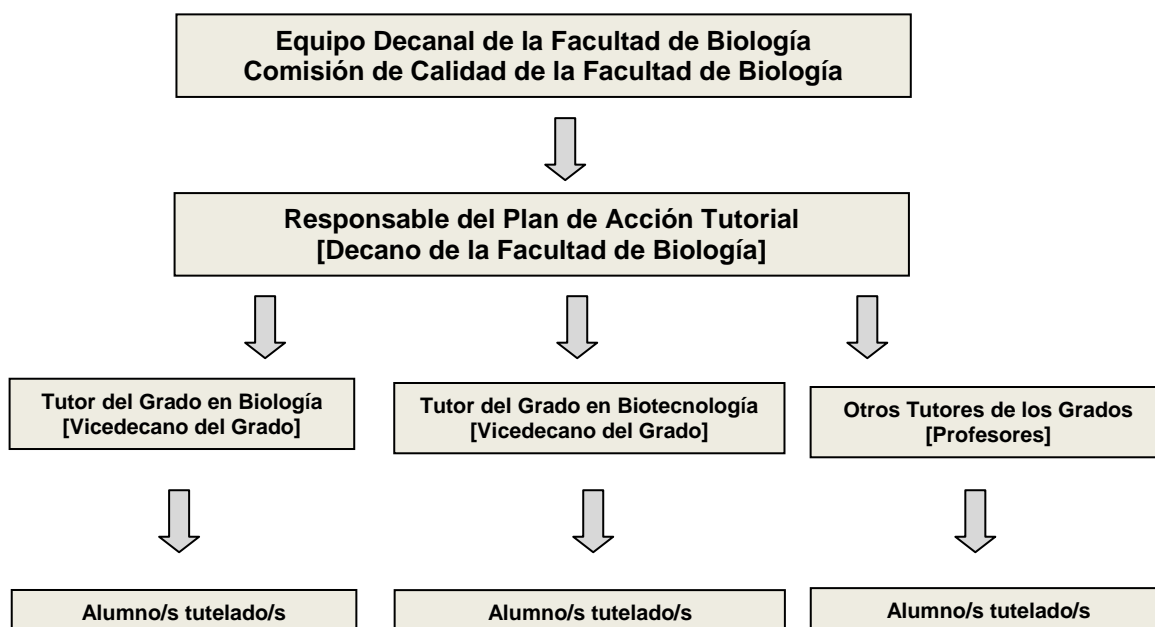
Equipo Decanal de la Facultad de Biología
Comisión de Calidad de la Facultad de Biología

Responsable del Plan de Acción Tutorial
[Decano de la Facultad de Biología]

Tutor del Grado en Biología
[Vicedecano del Grado]

Tutor del Grado en Biotecnología
[Vicedecano del Grado]

Otros Tutores de los Grados
[Profesores]

Alumno/s tutelado/s

Alumno/s tutelado/s

Alumno/s tutelado/s